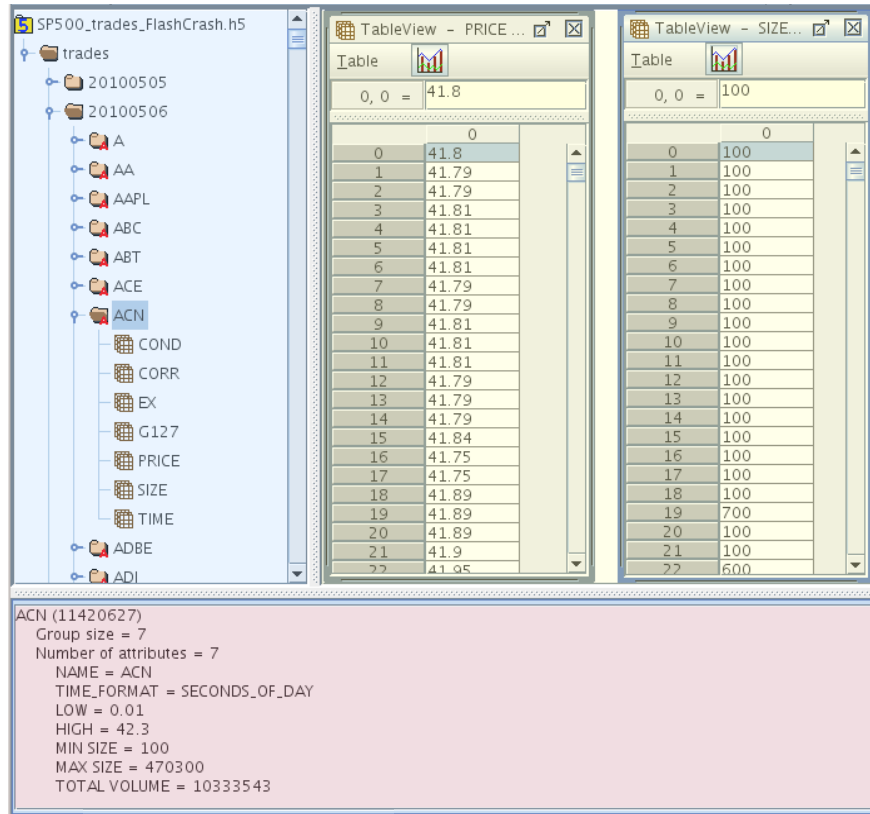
SP500_trades_FlashCrash.h5
trades
20100505
20100506
A
AA
AAPL
ABC
ABT
ACE
ACN
COND
CORR
EX
G127
PRICE
SIZE
TIME
ADBE
ADI

TableView - PRICE ...
Table
0, 0 = 41.8

| | 0 |
|---|---|
| 0 | 41.8 |
| 1 | 41.79 |
| 2 | 41.79 |
| 3 | 41.81 |
| 4 | 41.81 |
| 5 | 41.81 |
| 6 | 41.81 |
| 7 | 41.79 |
| 8 | 41.79 |
| 9 | 41.81 |
| 10 | 41.81 |
| 11 | 41.81 |
| 12 | 41.79 |
| 13 | 41.79 |
| 14 | 41.79 |
| 15 | 41.84 |
| 16 | 41.75 |
| 17 | 41.75 |
| 18 | 41.89 |
| 19 | 41.89 |
| 20 | 41.89 |
| 21 | 41.9 |
| 22 | 41.95 |

TableView - SIZE...
Table
0, 0 = 100

| | 0 |
|---|---|
| 0 | 100 |
| 1 | 100 |
| 2 | 100 |
| 3 | 100 |
| 4 | 100 |
| 5 | 100 |
| 6 | 100 |
| 7 | 100 |
| 8 | 100 |
| 9 | 100 |
| 10 | 100 |
| 11 | 100 |
| 12 | 100 |
| 13 | 100 |
| 14 | 100 |
| 15 | 100 |
| 16 | 100 |
| 17 | 100 |
| 18 | 100 |
| 19 | 700 |
| 20 | 100 |
| 21 | 100 |
| 22 | 600 |

ACN (11420627)
Group size = 7
Number of attributes = 7
NAME = ACN
TIME_FORMAT = SECONDS_OF_DAY
LOW = 0.01
HIGH = 42.3
MIN SIZE = 100
MAX SIZE = 470300
TOTAL VOLUME = 10333543